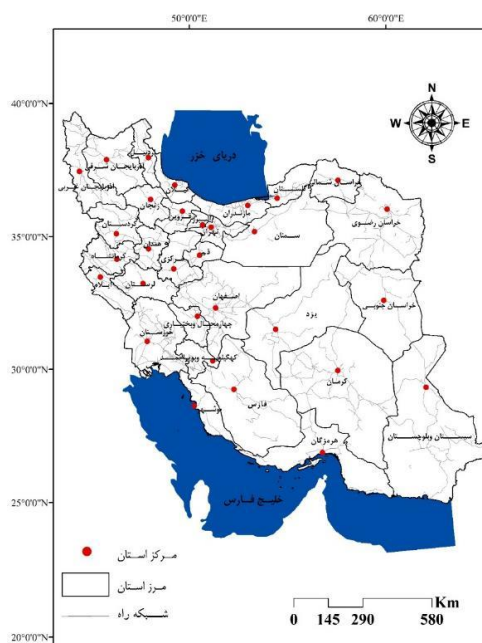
50°0'0"E
60°0'0"E
40°0'0"N
35°0'0"N
30°0'0"N
25°0'0"N
20°0'0"N
N
W
E
S
دریای خزر
آذربایجان شرقی
آذربایجان غربی
اردبیل
گیلان
زنجان
قزوین
کردستان
همدان
کرمانشاه
ایلام
لرستان
مرکزی
تهران
البرز
قم
مازندران
گلستان
سمنان
خراسان شمالی
خراسان رضوی
خراسان جنوبی
اصفهان
یزد
چهارمحال و بختیاری
خوزستان
کهگیلویه و بویراحمد
فارس
بوشهر
کرمان
هرمزگان
سیستان وبلوچستان
خلیج فارس
مرکز استان
مرز استان
شبکه راه
Km
0 145 290 580